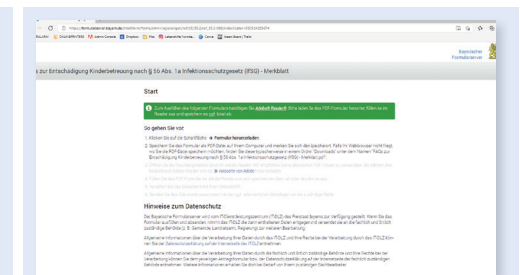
https://formularserver.bayern.de/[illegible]

Bayerischer Formularserver

...s zur Entschädigung Kinderbetreuung nach § 56 Abs. 1a Infektionsschutzgesetz (IfSG) - Merkblatt

Start

Zum Ausfüllen des folgenden Formulars benötigen Sie Adobe® Reader®. Bitte laden Sie das PDF-Formular herunter. Öffnen es im Reader aus und speichern es ggf. lokal ab.

So gehen Sie vor

1. Klicken Sie auf die Schaltfläche → Formular herunterladen
2. Speichern Sie das Formular als PDF-Datei auf Ihrem Computer und merken Sie sich den Speicherort. Falls Ihr Webbrowser nicht fragt, wo Sie die PDF-Datei speichern möchten, finden Sie diese typischerweise in einem Ordner 'Downloads' unter dem Namen 'Hilfe zur Entschädigung Kinderbetreuung nach § 56 Abs. 1a Infektionsschutzgesetz (IfSG) - Merkblatt.pdf'.
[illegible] → Weiter zum Antrag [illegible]
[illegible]
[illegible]
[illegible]

Hinweise zum Datenschutz

Der Bayerische Formularserver wird vom IT-Dienstleistungszentrum (ITDLZ) des Freistaat Bayerns zur Verfügung gestellt. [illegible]

Allgemeine Informationen über die Verarbeitung Ihrer Daten durch das ITDLZ und Ihre Rechte bei der Verarbeitung durch das ITDLZ können Sie der Datenschutzerklärung auf der Internetseite des ITDLZ entnehmen.

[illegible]